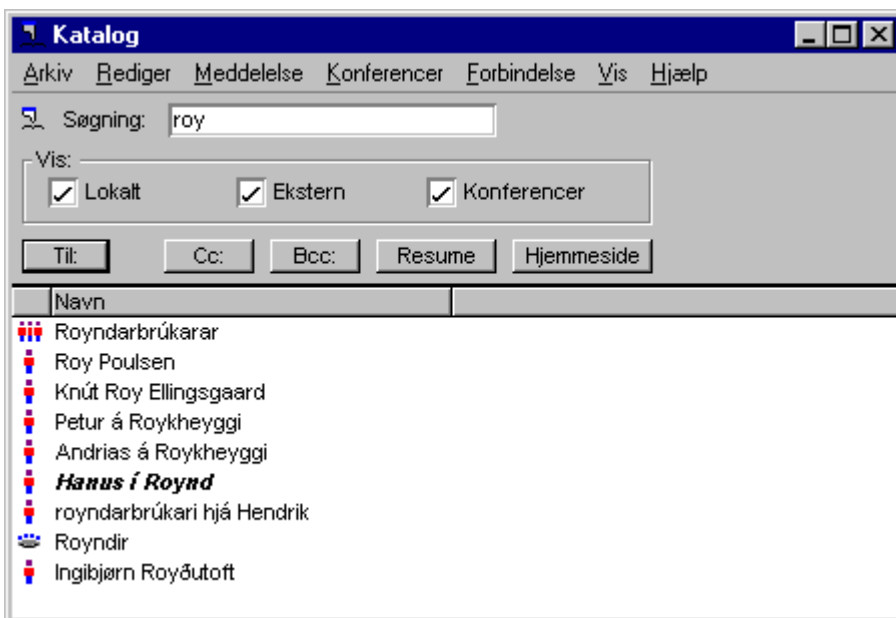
Katalog

Arkiv Rediger Meddelelse Konferencer Forbindelse Vis Hjælp

Søgning: roy

Vis:
Lokalt Ekstern Konferencer

Til: Cc: Bcc: Resume Hjemmeside

Navn

Roynd­arbrúkarar
Roy Poulsen
Knút Roy Ellingsgaard
Petur á Roykheyggi
Andrias á Roykheyggi
***Hanus í Roynd***
royndarbrúkari hjá Hendrik
Royndir
Ingibjørn Royðutoft